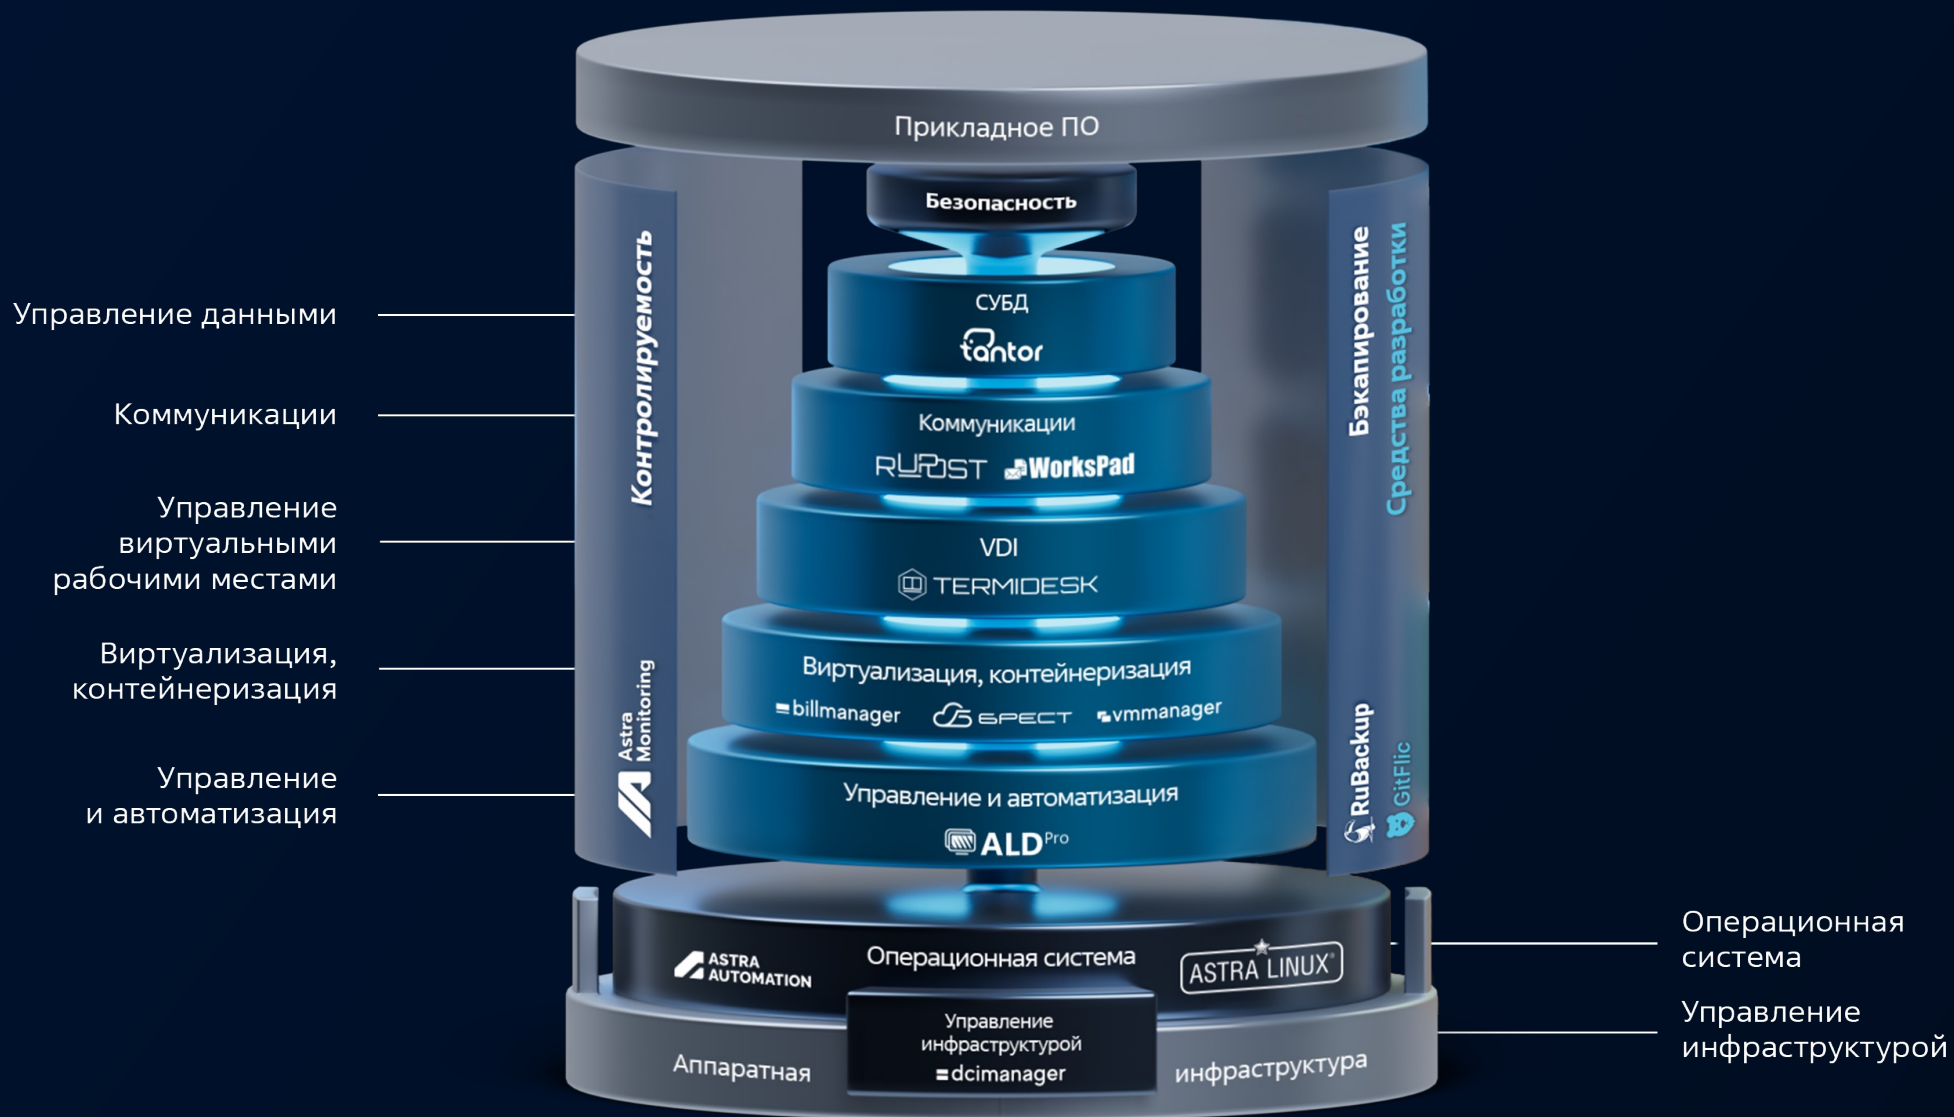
Прикладное ПО

Безопасность

Контролируемость

Бэкапирование

Средства разработки

Управление данными

Коммуникации

Управление виртуальными рабочими местами

Виртуализация, контейнеризация

Управление и автоматизация

СУБД
tantor

Коммуникации
RUPOST WorksPad

VDI
TERMIDESK

Виртуализация, контейнеризация
billmanager БРЕСТ vmmanager

Управление и автоматизация
ALD Pro

Astra Monitoring

RuBackup

GitFlic

ASTRA AUTOMATION

Операционная система

ASTRA LINUX

Аппаратная

Управление инфраструктурой
dcimanager

инфраструктура

Операционная система

Управление инфраструктурой